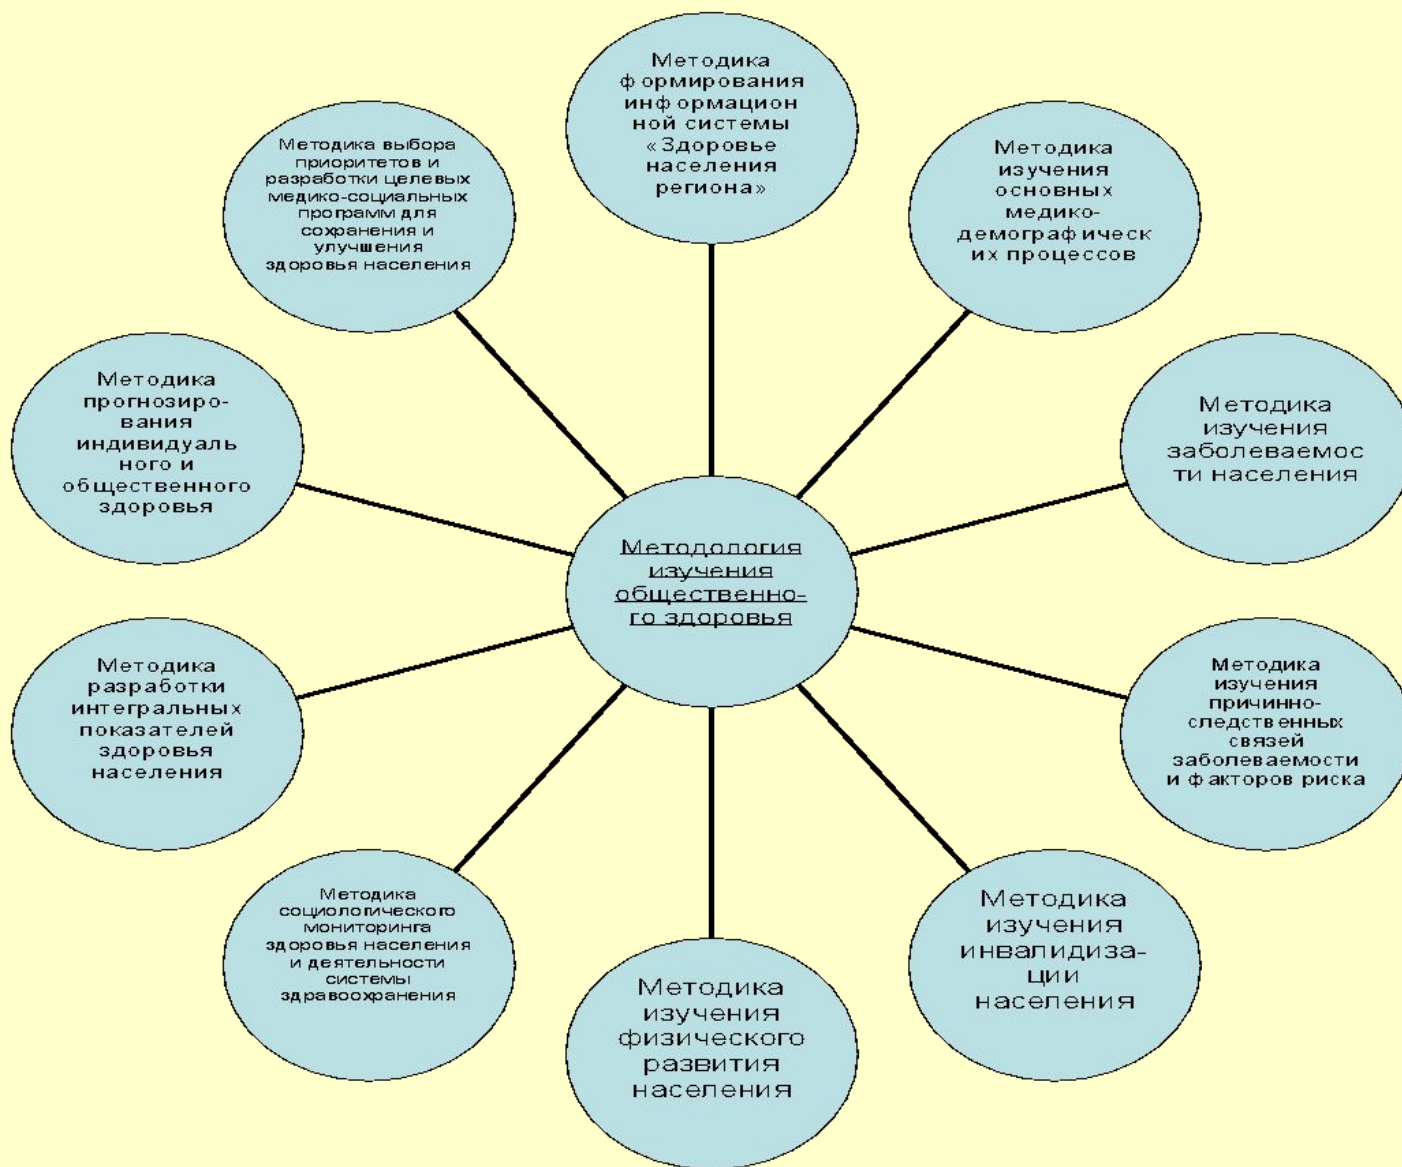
Методология изучения общественного здоровья

Методика формирования информационной системы «Здоровье населения региона»

Методика изучения основных медико-демографических процессов

Методика изучения заболеваемости населения

Методика изучения причинно-следственных связей заболеваемости и факторов риска

Методика изучения инвалидизации населения

Методика изучения физического развития населения

Методика социологического мониторинга здоровья населения и деятельности системы здравоохранения

Методика разработки интегральных показателей здоровья населения

Методика прогнозирования индивидуального и общественного здоровья

Методика выбора приоритетов и разработки целевых медико-социальных программ для сохранения и улучшения здоровья населения